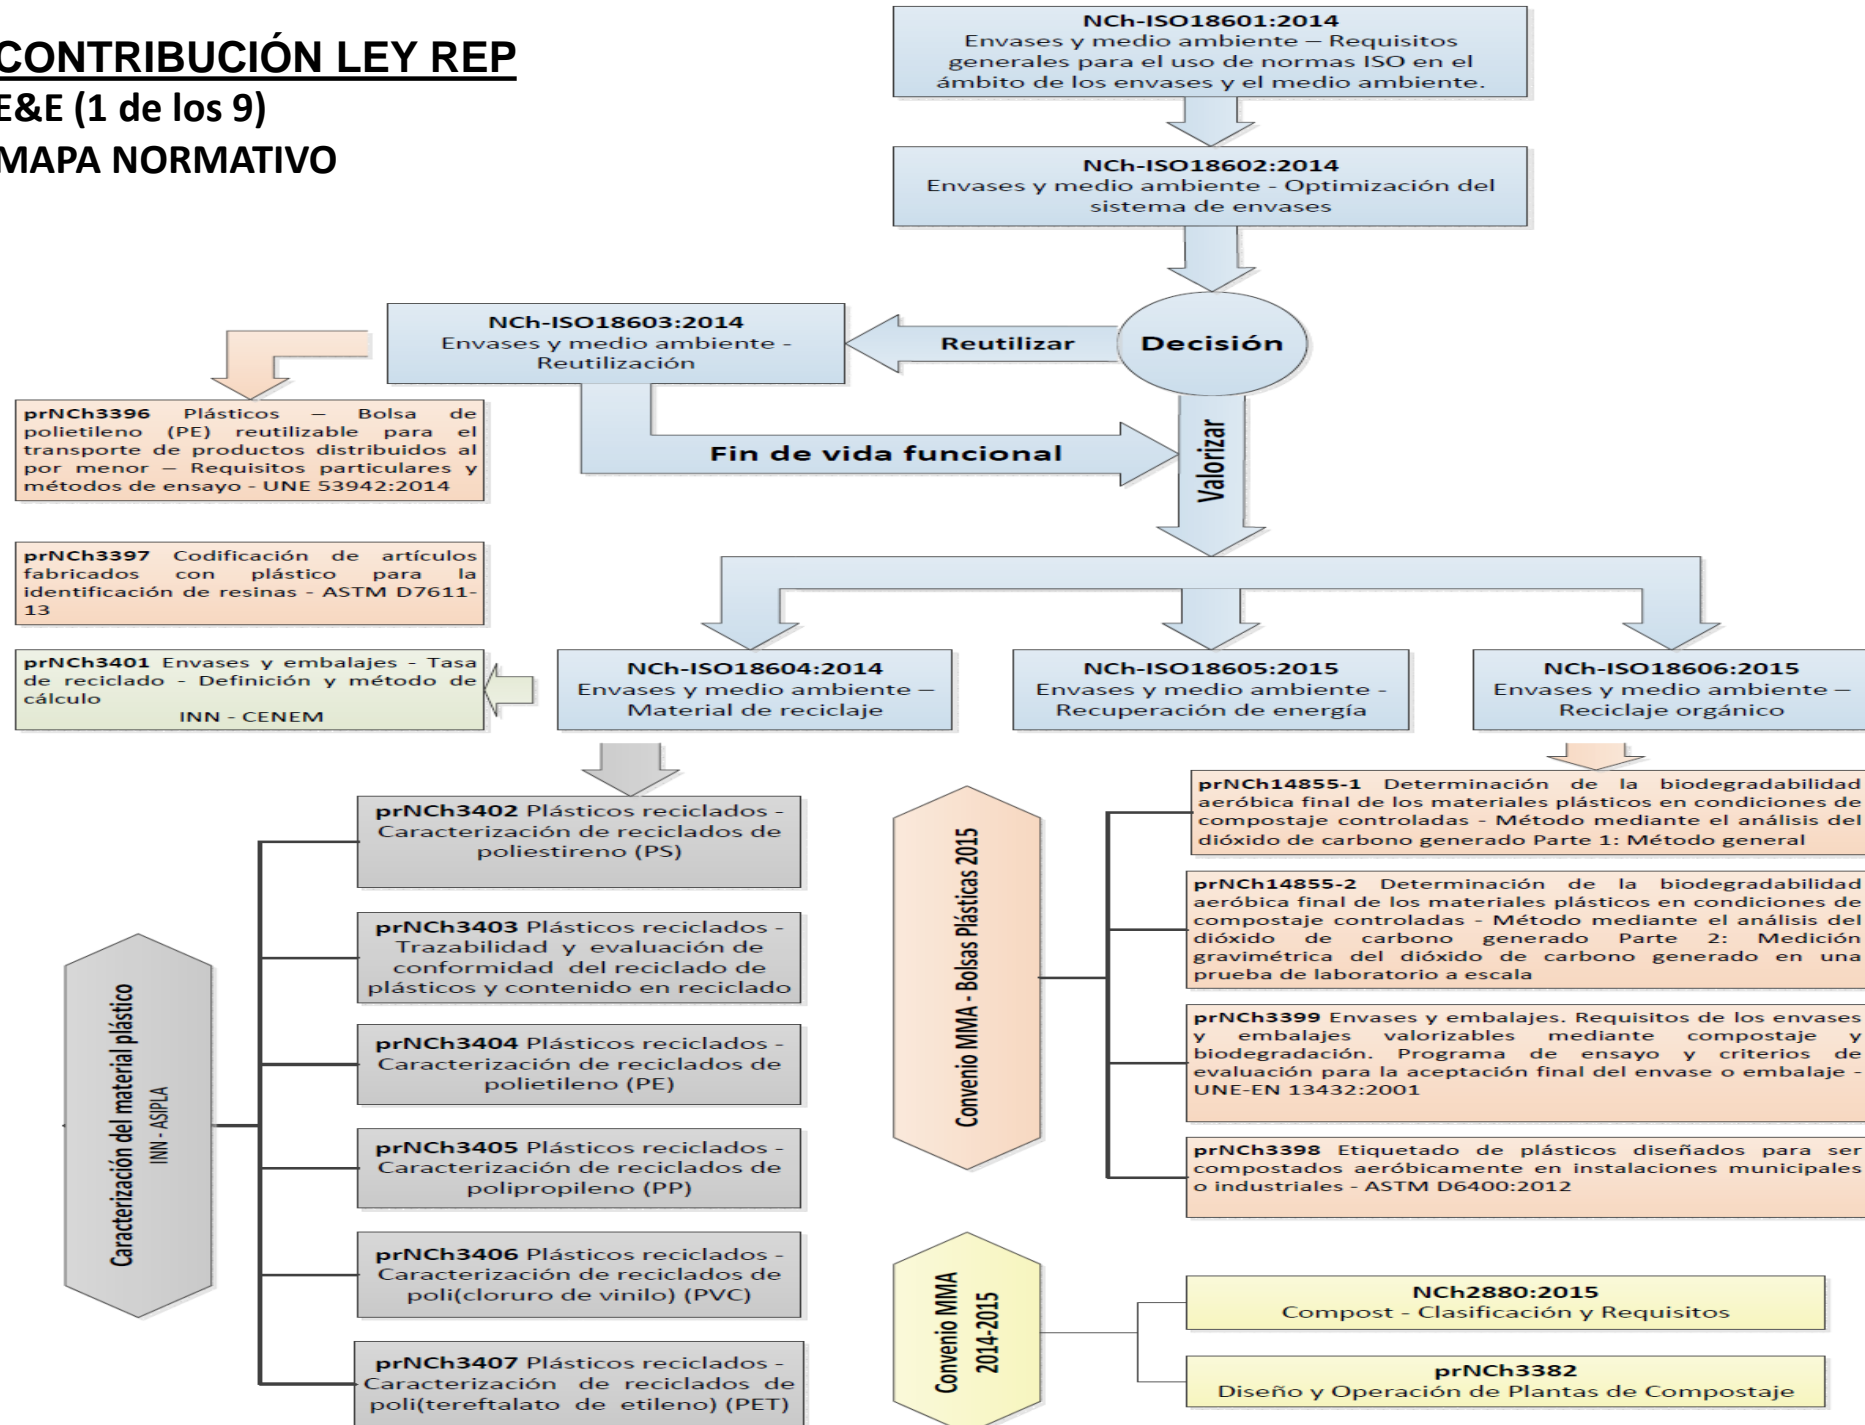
CONTRIBUCIÓN LEY REP
E&E (1 de los 9)
MAPA NORMATIVO

NCh-ISO18601:2014
Envases y medio ambiente – Requisitos generales para el uso de normas ISO en el ámbito de los envases y el medio ambiente.

NCh-ISO18602:2014
Envases y medio ambiente - Optimización del sistema de envases

Decisión

Reutilizar

NCh-ISO18603:2014
Envases y medio ambiente - Reutilización

Fin de vida funcional

Valorizar

prNCh3396 Plásticos – Bolsa de polietileno (PE) reutilizable para el transporte de productos distribuidos al por menor – Requisitos particulares y métodos de ensayo - UNE 53942:2014

prNCh3397 Codificación de artículos fabricados con plástico para la identificación de resinas - ASTM D7611-13

prNCh3401 Envases y embalajes - Tasa de reciclado - Definición y método de cálculo
INN - CENEM

NCh-ISO18604:2014
Envases y medio ambiente – Material de reciclaje

NCh-ISO18605:2015
Envases y medio ambiente - Recuperación de energía

NCh-ISO18606:2015
Envases y medio ambiente – Reciclaje orgánico

Caracterización del material plástico
INN - ASIPLA

prNCh3402 Plásticos reciclados - Caracterización de reciclados de poliestireno (PS)

prNCh3403 Plásticos reciclados - Trazabilidad y evaluación de conformidad del reciclado de plásticos y contenido en reciclado

prNCh3404 Plásticos reciclados - Caracterización de reciclados de polietileno (PE)

prNCh3405 Plásticos reciclados - Caracterización de reciclados de polipropileno (PP)

prNCh3406 Plásticos reciclados - Caracterización de reciclados de poli(cloruro de vinilo) (PVC)

prNCh3407 Plásticos reciclados - Caracterización de reciclados de poli(tereftalato de etileno) (PET)

Convenio MMA - Bolsas Plásticas 2015

prNCh14855-1 Determinación de la biodegradabilidad aeróbica final de los materiales plásticos en condiciones de compostaje controladas - Método mediante el análisis del dióxido de carbono generado Parte 1: Método general

prNCh14855-2 Determinación de la biodegradabilidad aeróbica final de los materiales plásticos en condiciones de compostaje controladas - Método mediante el análisis del dióxido de carbono generado Parte 2: Medición gravimétrica del dióxido de carbono generado en una prueba de laboratorio a escala

prNCh3399 Envases y embalajes. Requisitos de los envases y embalajes valorizables mediante compostaje y biodegradación. Programa de ensayo y criterios de evaluación para la aceptación final del envase o embalaje - UNE-EN 13432:2001

prNCh3398 Etiquetado de plásticos diseñados para ser compostados aeróbicamente en instalaciones municipales o industriales - ASTM D6400:2012

Convenio MMA 2014-2015

NCh2880:2015
Compost - Clasificación y Requisitos

prNCh3382
Diseño y Operación de Plantas de Compostaje